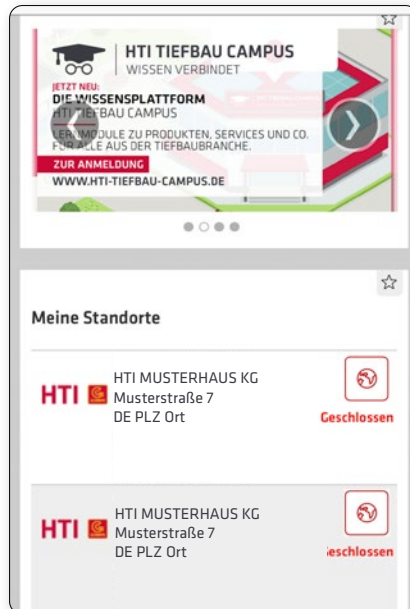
HTI TIEFBAU CAMPUS
WISSEN VERBINDET

JETZT NEU:
DIE WISSENSPLATTFORM
HTI TIEFBAU CAMPUS
LERNMODULE ZU PRODUKTEN, SERVICES UND CO.
FÜR ALLE AUS DER TIEFBAUBRANCHE.

ZUR ANMELDUNG
WWW.HTI-TIEFBAU-CAMPUS.DE

Meine Standorte

HTI
HTI MUSTERHAUS KG
Musterstraße 7
DE PLZ Ort
Geschlossen

HTI
HTI MUSTERHAUS KG
Musterstraße 7
DE PLZ Ort
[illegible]eschlossen